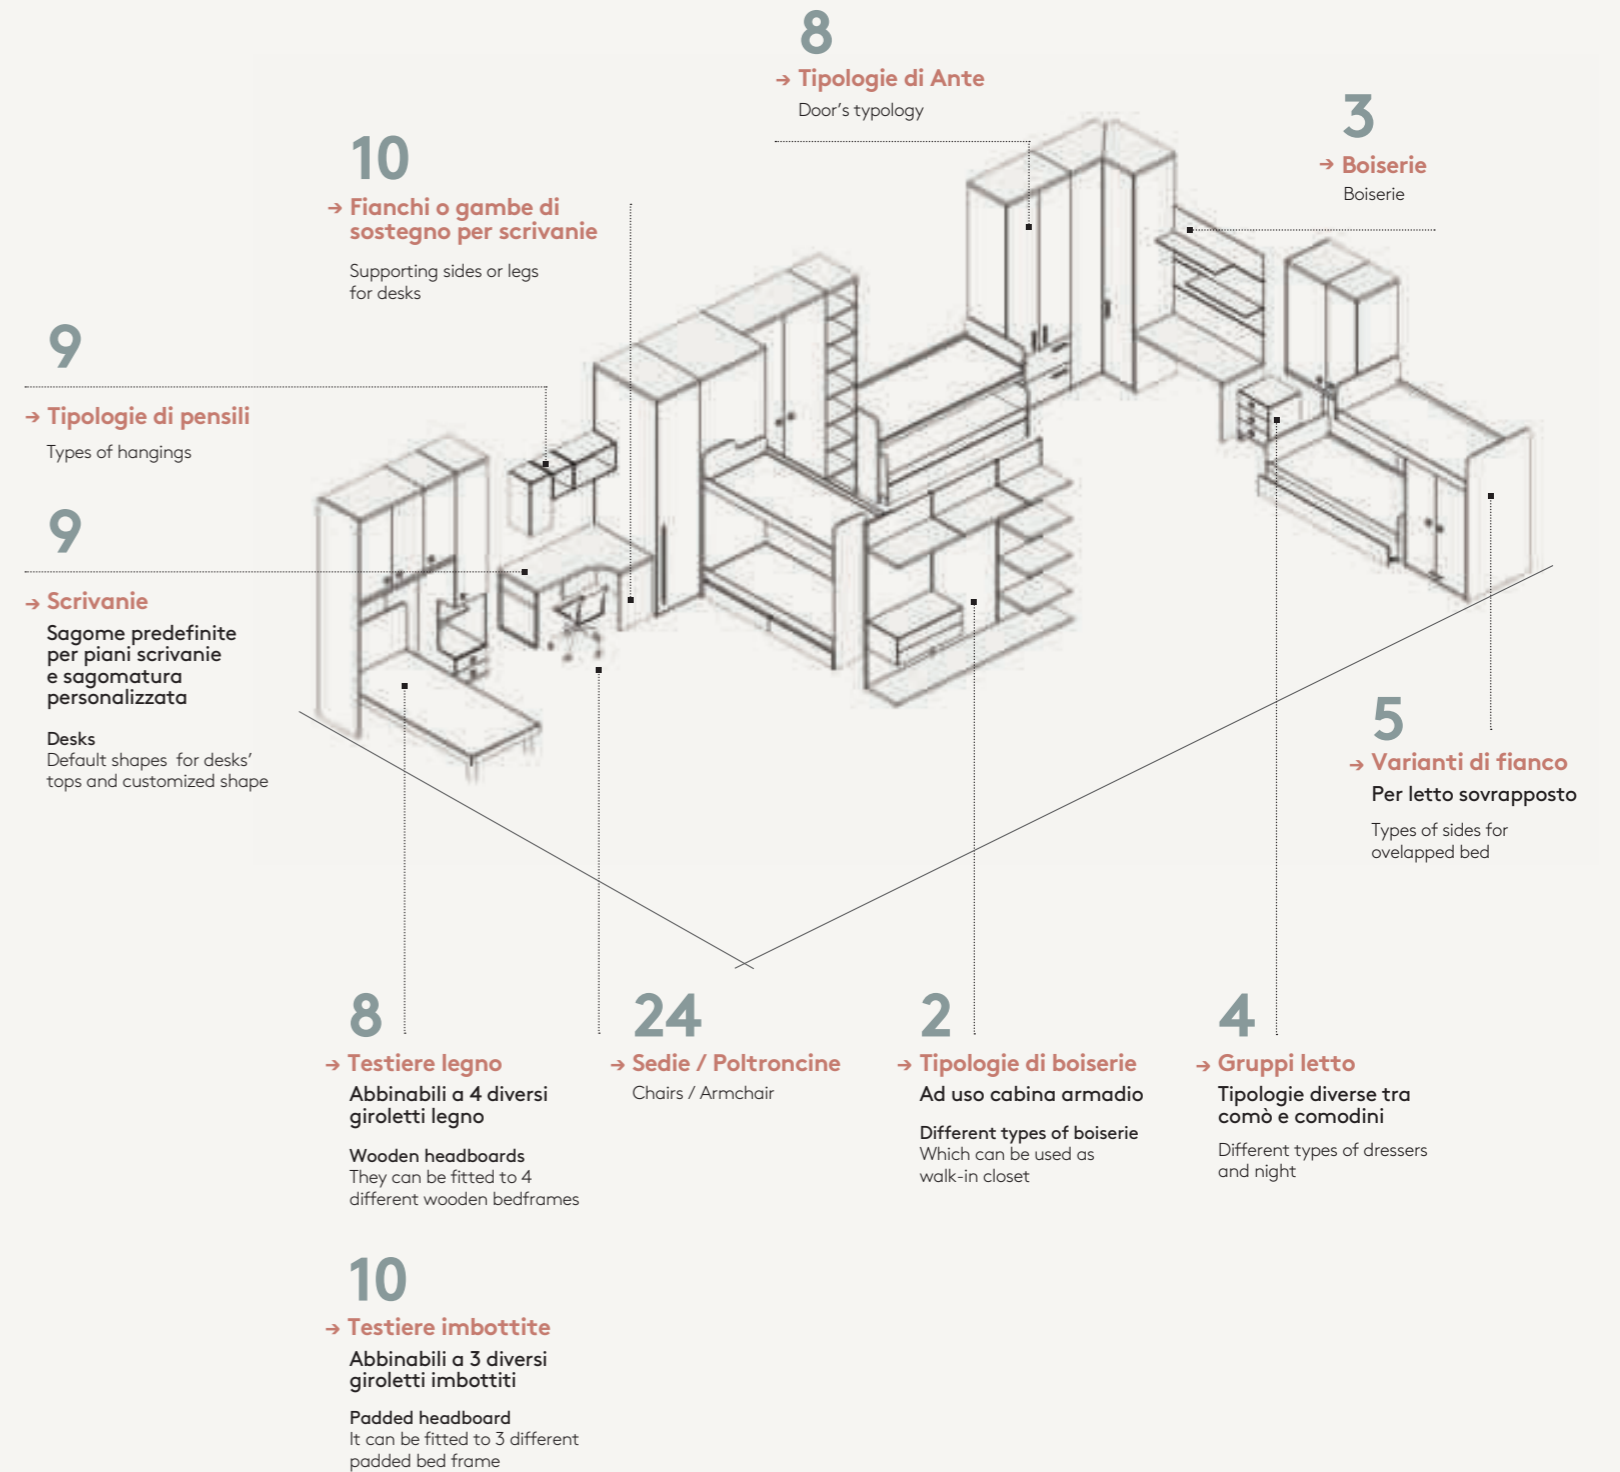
8
→ Tipologie di Ante
Door's typology

3
→ Boiserie
Boiserie

10
→ Fianchi o gambe di sostegno per scrivanie
Supporting sides or legs for desks

9
→ Tipologie di pensili
Types of hangings

9
→ Scrivanie
Sagome predefinite per piani scrivanie e sagomatura personalizzata

Desks
Default shapes for desks' tops and customized shape

5
→ Varianti di fianco
Per letto sovrapposto

Types of sides for ovelapped bed

8
→ Testiere legno
Abbinabili a 4 diversi giroletti legno

Wooden headboards
They can be fitted to 4 different wooden bedframes

24
→ Sedie / Poltroncine
Chairs / Armchair

2
→ Tipologie di boiserie
Ad uso cabina armadio

Different types of boiserie
Which can be used as walk-in closet

4
→ Gruppi letto
Tipologie diverse tra comò e comodini

Different types of dressers and night

10
→ Testiere imbottite
Abbinabili a 3 diversi giroletti imbottiti

Padded headboard
It can be fitted to 3 different padded bed frame